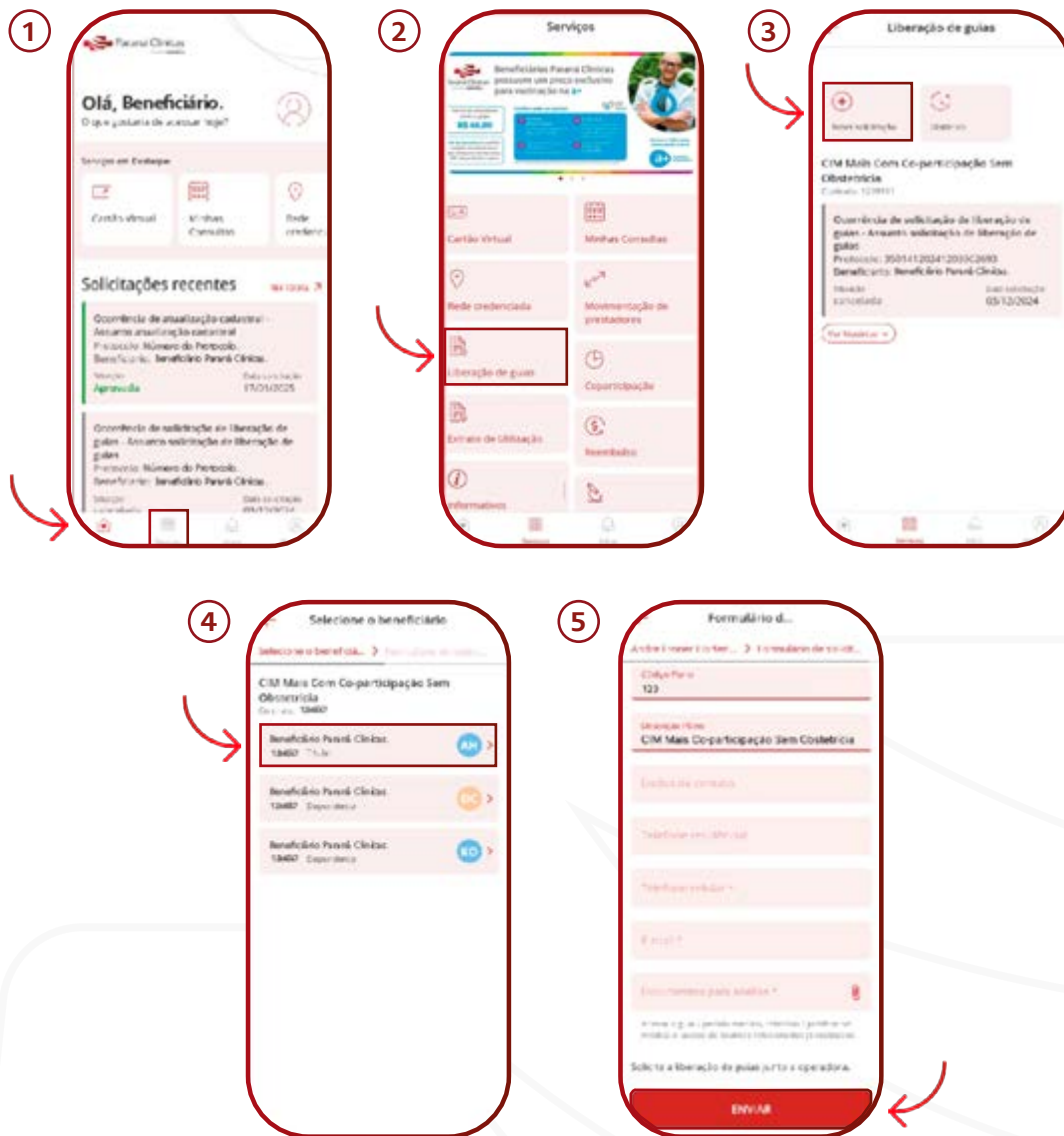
1

Paraná Clínicas

Olá, Beneficiário.

O que gostaria de acessar hoje?

Serviços em Destaque

Cartão virtual

Minhas Consultas

Rede credenc...

Solicitações recentes

Ver todas

Ocorrência de atualização cadastral - Assunto atualização cadastral

Protocolo: Número do Protocolo.

Beneficiário: Beneficiário Paraná Clínicas.

Situação

Aprovada

Data solicitação

17/01/2025

Ocorrência de solicitação de liberação de guias - Assunto solicitação de liberação de guias

Protocolo: Número do Protocolo.

Beneficiário: Beneficiário Paraná Clínicas.

Situação

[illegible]

Data solicitação

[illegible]

2

Serviços

Beneficiários Paraná Clínicas possuem um preço exclusivo para vacinação na a+

R$ 44,00

Cartão Virtual

Minhas Consultas

Rede credenciada

Movimentação de prestadores

Liberação de guias

Coparticipação

Extrato de Utilização

Reembolso

Informativos

Serviços

3

Liberação de guias

Nova solicitação

Histórico

CIM Mais Com Co-participação Sem Obstetrícia

Contrato: 1239911

Ocorrência de solicitação de liberação de guias - Assunto solicitação de liberação de guias

Protocolo: 35014120241203SC2693

Beneficiário: Beneficiário Paraná Clínicas.

Situação

cancelada

Data solicitação

03/12/2024

Ver histórico

Serviços

4

Selecione o beneficiário

Selecione o benefciá... > Formulário de solic...

CIM Mais Com Co-participação Sem Obstetrícia

Contrato: 124457

Beneficiário Paraná Clínicas

124457 Titular

AH

Beneficiário Paraná Clínicas

124457 Dependente

DC

Beneficiário Paraná Clínicas

124457 Dependente

ED

5

Formulário d...

Anexe e reveja o cadastr... > Formulário de solicit...

Código Plano

123

Descrição Plano

CIM Mais Co-participação Sem Costetricia

Endereço completo

Telefone residencial

Telefone celular *

E-mail *

Documentos para análise *

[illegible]

Solicite a liberação de guias junto à operadora.

ENVIAR